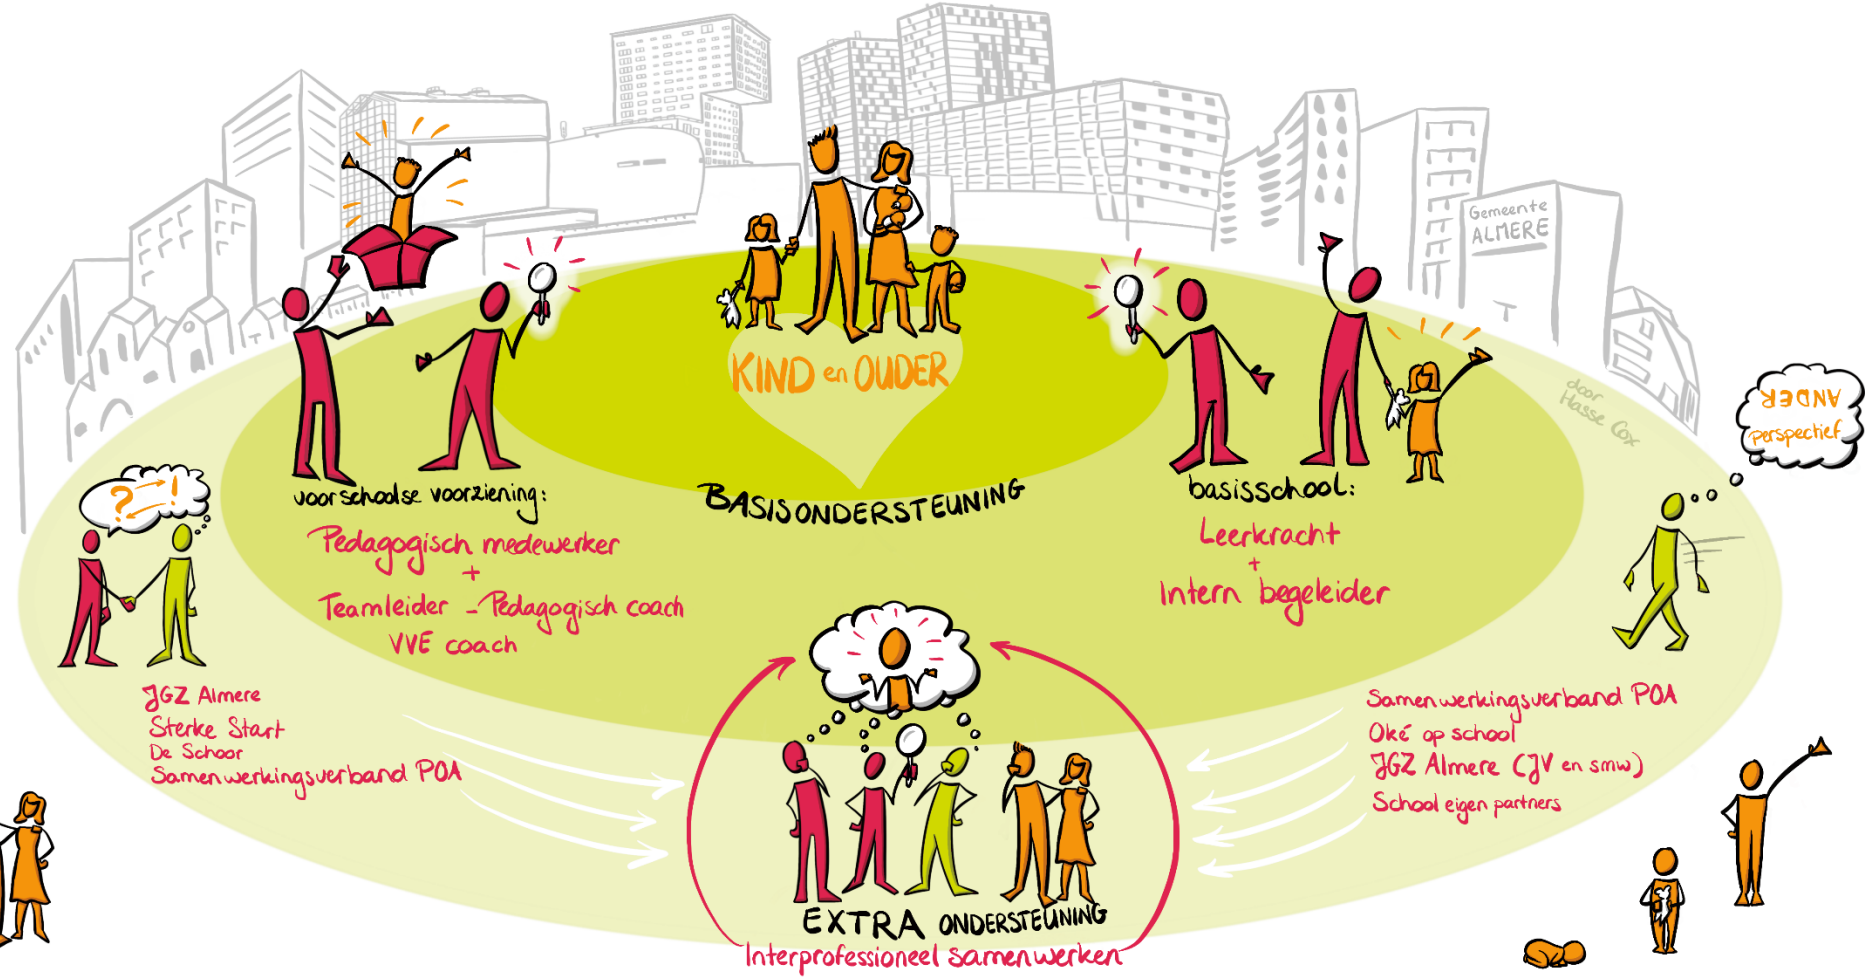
Gemeente ALMERE

KIND en OUDER

door Hasse Cox

ANDER perspectief

?!

voorschoolse voorziening:

Pedagogisch medewerker
+
Teamleider - Pedagogisch coach
VVE coach

BASISONDERSTEUNING

basisschool:

Leerkracht
+
Intern begeleider

JGZ Almere
Sterke Start
De Schoor
Samenwerkingsverband POA

Samenwerkingsverband POA
Oké op school
JGZ Almere (JV en smw)
School eigen partners

EXTRA ONDERSTEUNING
Interprofessioneel samenwerken